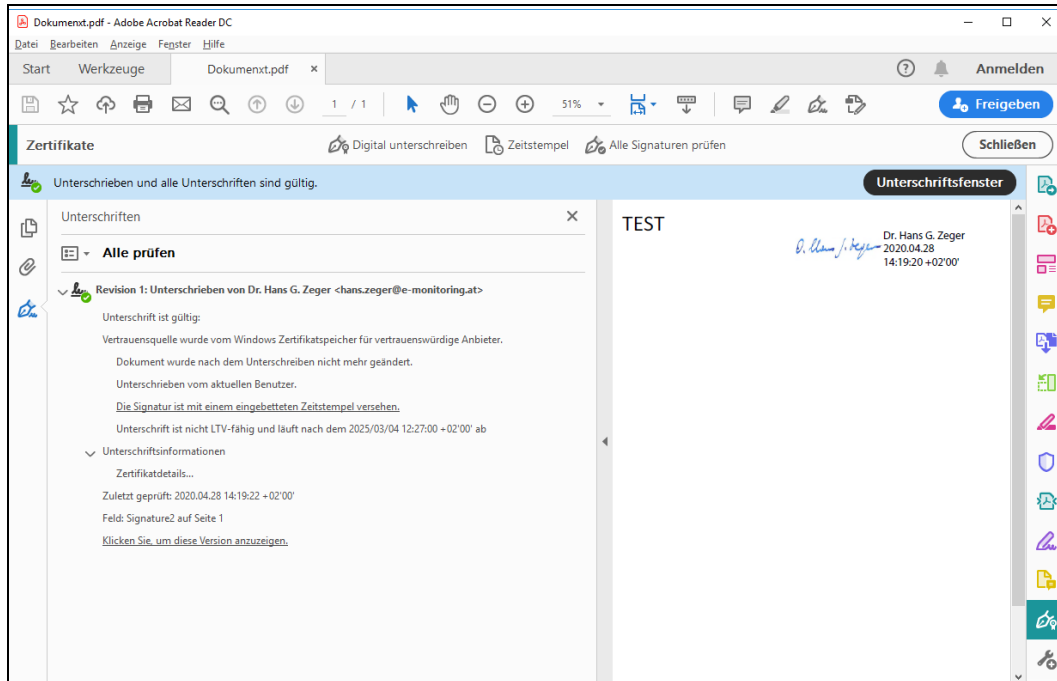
Dokumenxt.pdf - Adobe Acrobat Reader DC

Datei Bearbeiten Anzeige Fenster Hilfe

Start Werkzeuge Dokumenxt.pdf ×

Anmelden

1 / 1 51%

Freigeben

Zertifikate Digital unterschreiben Zeitstempel Alle Signaturen prüfen Schließen

Unterschrieben und alle Unterschriften sind gültig.

Unterschriftsfenster

Unterschriften ×

Alle prüfen

Revision 1: Unterschrieben von Dr. Hans G. Zeger <hans.zeger@e-monitoring.at>

Unterschrift ist gültig:

Vertrauensquelle wurde vom Windows Zertifikatspeicher für vertrauenswürdige Anbieter.

Dokument wurde nach dem Unterschreiben nicht mehr geändert.

Unterschrieben vom aktuellen Benutzer.

Die Signatur ist mit einem eingebetteten Zeitstempel versehen.

Unterschrift ist nicht LTV-fähig und läuft nach dem 2025/03/04 12:27:00 +02'00' ab

Unterschriftsinformationen

Zertifikatdetails...

Zuletzt geprüft: 2020.04.28 14:19:22 +02'00'

Feld: Signature2 auf Seite 1

Klicken Sie, um diese Version anzuzeigen.

TEST

D. Hans G. Zeger

Dr. Hans G. Zeger
2020.04.28
14:19:20 +02'00'